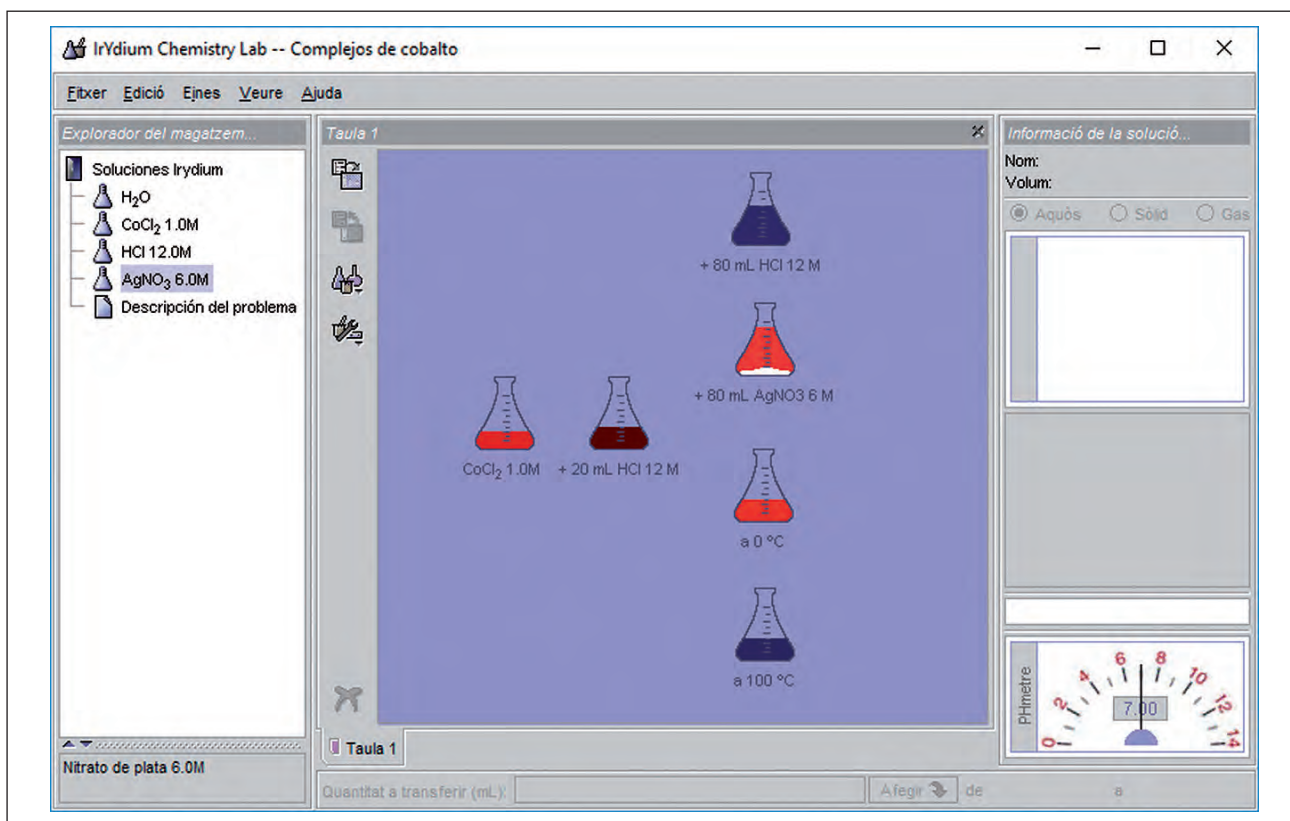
IrYdium Chemistry Lab -- Complejos de cobalto

Fitxer Edició Eines Veure Ajuda

Explorador del magatzem...

Soluciones Irydium
$H_2O$
$CoCl_2$ 1.0M
HCl 12.0M
$AgNO_3$ 6.0M
Descripción del problema

Nitrato de plata 6.0M

Taula 1

+ 80 mL HCl 12 M

+ 80 mL AgNO3 6 M

$CoCl_2$ 1.0M

+ 20 mL HCl 12 M

a 0 °C

a 100 °C

Taula 1

Informació de la solució...

Nom:
Volum:

Aquós Sòlid Gas

PHmetre

0 2 4 6 8 10 12 14

7.00

Quantitat a transferir (mL):

Afegir

de

a